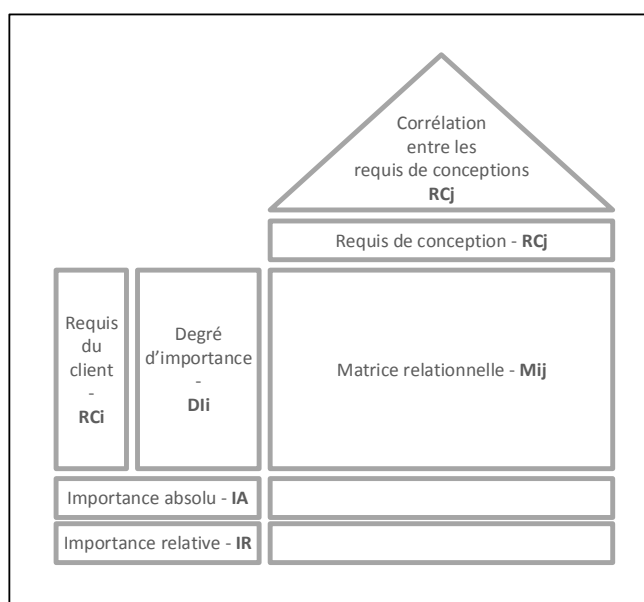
Corrélation entre les requis de conceptions **RCj**

Requis de conception - **RCj**

Requis du client - **RCi**

Degré d'importance - **DIi**

Matrice relationnelle - **Mij**

Importance absolu - **IA**

Importance relative - **IR**